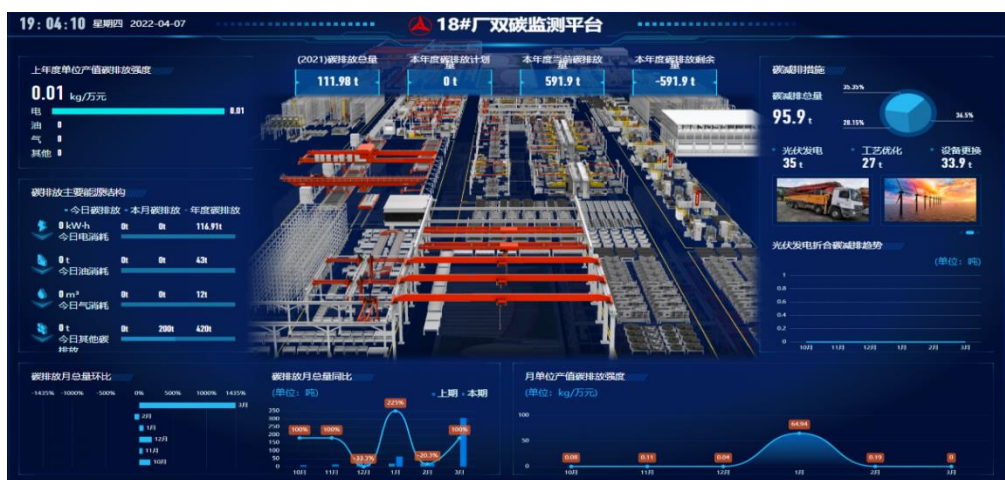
19：04：10 星期四 2022-04-07

18#厂双碳监测平台

上年度单位产值碳排放强度

0.01 kg/万元

电 0.01
油 0
气 0
其他 0

碳排放主要能源结构

• 今日碳排放 • 本月碳排放 • 年度碳排放

0 kW·h 今日电消耗 0t 0t 116.91t

0 t 今日油消耗 0t 0t 43t

0 m³ 今日气消耗 0t 0t 12t

0 t 今日其他碳排放 0t 200t 420t

(2021)碳排放总量 111.98 t

本年度碳排放计划 0 t

本年度当前碳排放 591.9 t

本年度碳排放剩余 -591.9 t

碳减排措施

碳减排总量 95.9 t

35.35%
28.15%
36.5%

• 光伏发电 35 t
• 工艺优化 27 t
• 设备更换 33.9 t

光伏发电折合碳减排趋势

(单位：吨)

1 1 1 1 1 1 0

10月 11月 12月 1月 2月 3月

碳排放月总量环比

-1435% -1000% -500% 0% 500% 1000% 1435%

3月
2月
1月
12月
11月
10月

碳排放月总量同比

(单位：吨)

• 上期 • 本期

350 300 250 200 150 100 50 0

100% 100% -33.3% 225% -20.3% 100%

10月 11月 12月 1月 2月 3月

月单位产值碳排放强度

(单位：kg/万元)

100 50 0

0.08 0.11 0.04 64.94 0.19 0

10月 11月 12月 1月 2月 3月